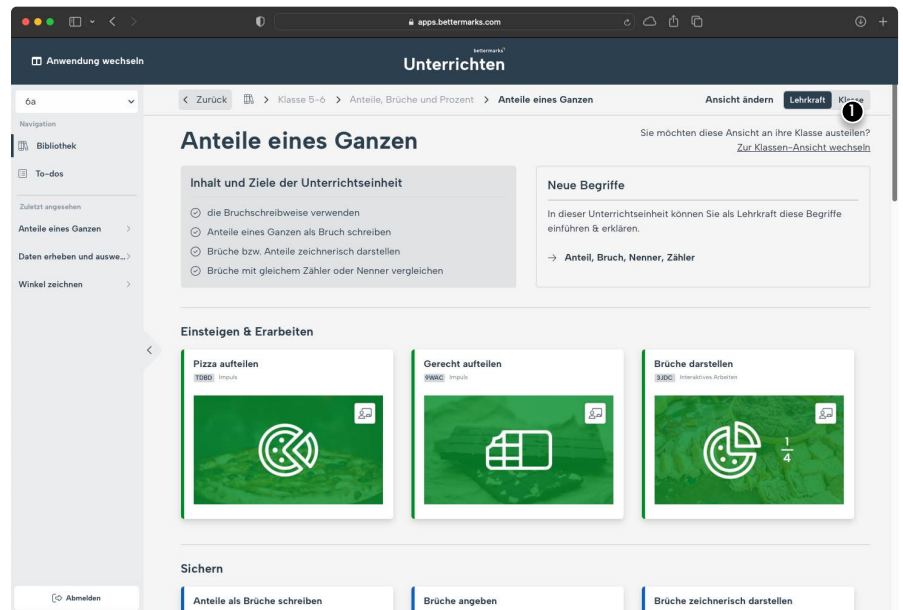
apps.bettermarks.com

Anwendung wechseln

bettermarks
Unterrichten

6a

Navigation

Bibliothek

To-dos

Zuletzt angesehen

Anteile eines Ganzen

Daten erheben und auswe...

Winkel zeichnen

Abmelden

Zurück | Klasse 5–6 > Anteile, Brüche und Prozent > Anteile eines Ganzen

Ansicht ändern Lehrkraft Klasse

1

Anteile eines Ganzen

Sie möchten diese Ansicht an ihre Klasse austeilen?
Zur Klassen-Ansicht wechseln

Inhalt und Ziele der Unterrichtseinheit

die Bruchschreibweise verwenden
Anteile eines Ganzen als Bruch schreiben
Brüche bzw. Anteile zeichnerisch darstellen
Brüche mit gleichem Zähler oder Nenner vergleichen

Neue Begriffe

In dieser Unterrichtseinheit können Sie als Lehrkraft diese Begriffe einführen & erklären.

→ Anteil, Bruch, Nenner, Zähler

Einsteigen & Erarbeiten

Pizza aufteilen
TDBD Impuls

Gerecht aufteilen
9WAC Impuls

Brüche darstellen
3JDC Interaktives Arbeiten

$\frac{1}{4}$

Sichern

Anteile als Brüche schreiben

Brüche angeben

Brüche zeichnerisch darstellen